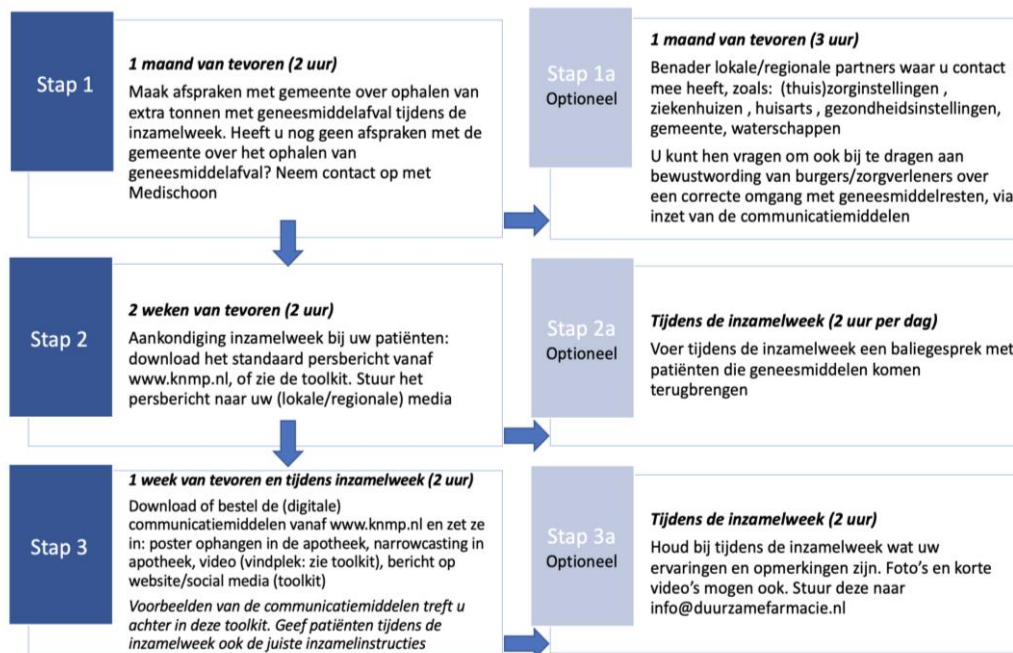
Stap 1

1 maand van tevoren (2 uur)

Maak afspraken met gemeente over ophalen van extra tonnen met geneesmiddelafval tijdens de inzamelweek. Heeft u nog geen afspraken met de gemeente over het ophalen van geneesmiddelafval? Neem contact op met Medischoon

Stap 1a
Optioneel

1 maand van tevoren (3 uur)

Benader lokale/regionale partners waar u contact mee heeft, zoals: (thuis)zorginstellingen , ziekenhuizen , huisarts , gezondheidsinstellingen, gemeente, waterschappen

U kunt hen vragen om ook bij te dragen aan bewustwording van burgers/zorgverleners over een correcte omgang met geneesmiddelresten, via inzet van de communicatiemiddelen

Stap 2

2 weken van tevoren (2 uur)

Aankondiging inzamelweek bij uw patiënten: download het standaard persbericht vanaf www.knmp.nl, of zie de toolkit. Stuur het persbericht naar uw (lokale/regionale) media

Stap 2a
Optioneel

Tijdens de inzamelweek (2 uur per dag)

Voer tijdens de inzamelweek een baliegesprek met patiënten die geneesmiddelen komen terugbrengen

Stap 3

1 week van tevoren en tijdens inzamelweek (2 uur)

Download of bestel de (digitale) communicatiemiddelen vanaf www.knmp.nl en zet ze in: poster ophangen in de apotheek, narrowcasting in apotheek, video (vindplek: zie toolkit), bericht op website/social media (toolkit)

Voorbeelden van de communicatiemiddelen treft u achter in deze toolkit. Geef patiënten tijdens de inzamelweek ook de juiste inzamelinstructies

Stap 3a
Optioneel

Tijdens de inzamelweek (2 uur)

Houd bij tijdens de inzamelweek wat uw ervaringen en opmerkingen zijn. Foto's en korte video's mogen ook. Stuur deze naar info@duurzamefarmacie.nl